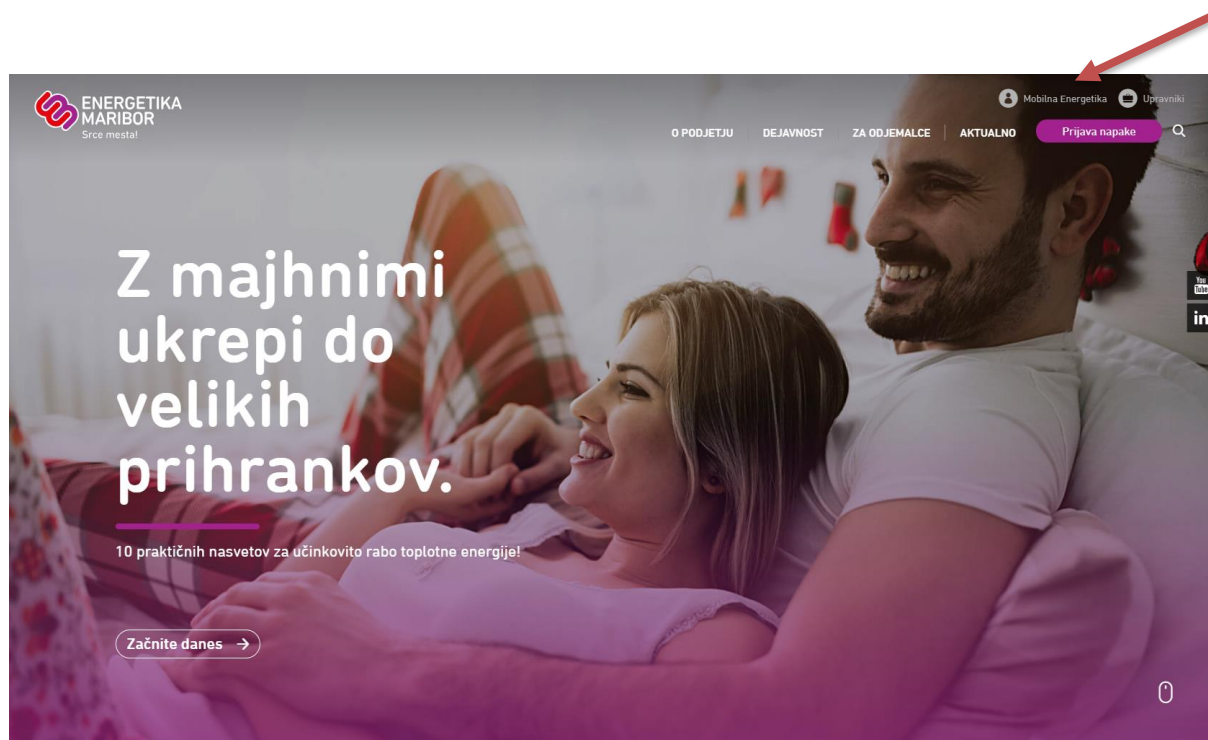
ENERGETIKA MARIBOR
Srce mesta!

Mobilna Energetika Upravniki

O PODJETJU DEJAVNOST ZA ODJEMALCE AKTUALNO Prijava napake

Z majhnimi ukrepi do velikih prihrankov.

10 praktičnih nasvetov za učinkovito rabo toplotne energije!

Začnite danes →

You Tube

in